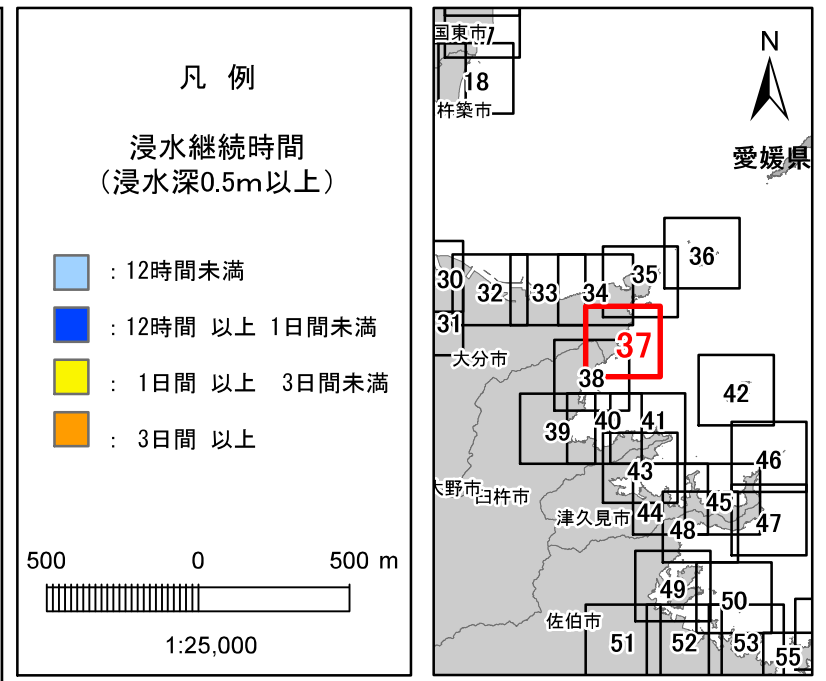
凡 例

浸水継続時間
（浸水深0.5m以上）

：12時間未満
：12時間 以上 1日間未満
： 1日間 以上 3日間未満
： 3日間 以上

500 0 500 m

1:25,000

国東市
18
杵築市
N
愛媛県
36
30
32
33
34
35
31
37
大分市
38
42
39
40
41
46
43
大野市
臼杵市
45
津久見市
44
47
48
49
50
佐伯市
51
52
53
55